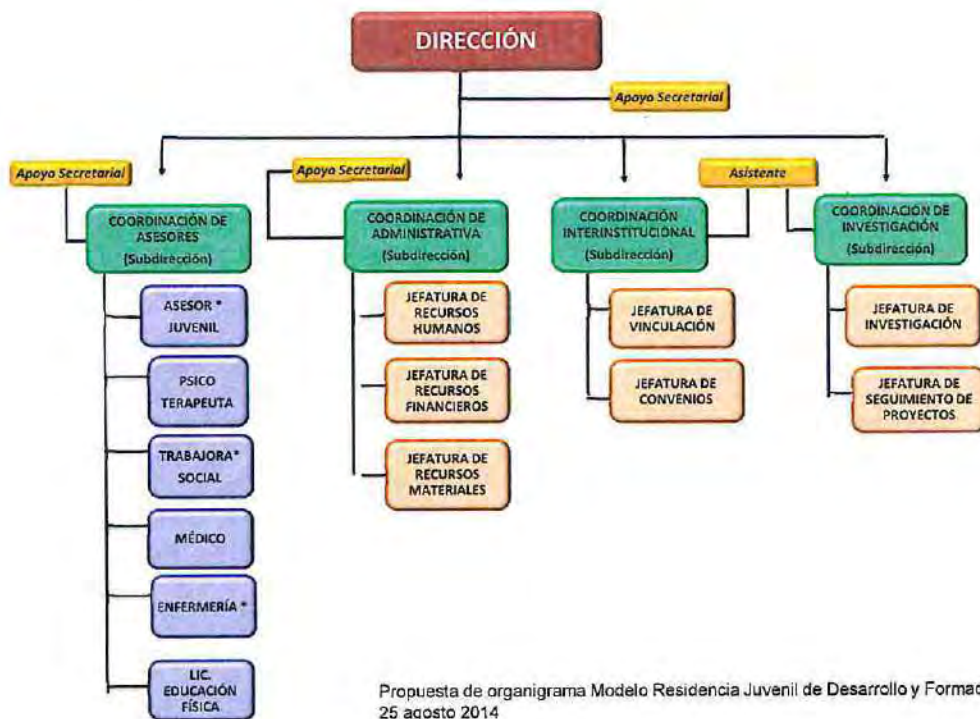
DIRECCIÓN

Apoyo Secretarial

Apoyo Secretarial

Apoyo Secretarial

Asistente

COORDINACIÓN DE ASESORES (Subdirección)

ASESOR * JUVENIL

PSICO TERAPEUTA

TRABAJORA* SOCIAL

MÉDICO

ENFERMERÍA *

LIC. EDUCACIÓN FÍSICA

COORDINACIÓN DE ADMINISTRATIVA (Subdirección)

JEFATURA DE RECURSOS HUMANOS

JEFATURA DE RECURSOS FINANCIEROS

JEFATURA DE RECURSOS MATERIALES

COORDINACIÓN INTERINSTITUCIONAL (Subdirección)

JEFATURA DE VINCULACIÓN

JEFATURA DE CONVENIOS

COORDINACIÓN DE INVESTIGACIÓN (Subdirección)

JEFATURA DE INVESTIGACIÓN

JEFATURA DE SEGUIMIENTO DE PROYECTOS

Propuesta de organigrama Modelo Residencia Juvenil de Desarrollo y Formac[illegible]
25 agosto 2014